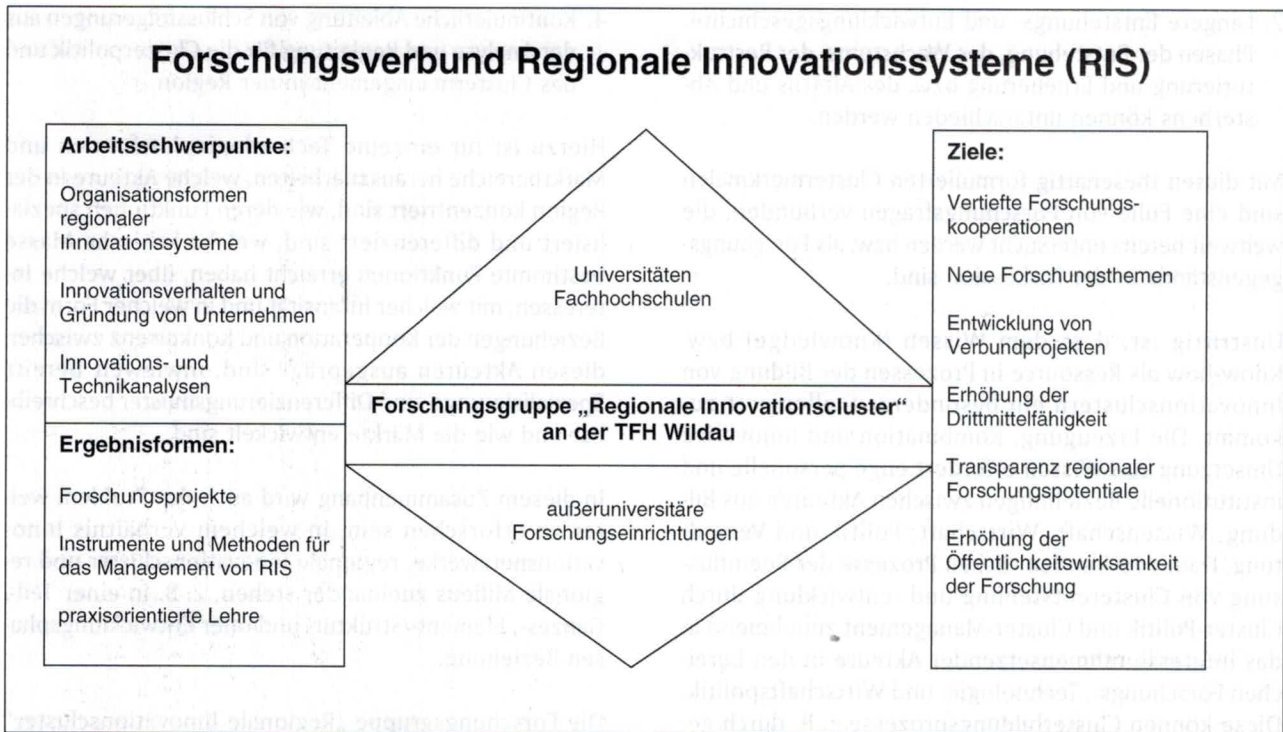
Forschungsverbund Regionale Innovationssysteme (RIS)

Arbeitsschwerpunkte:

Organisationsformen regionaler Innovationssysteme

Innovationsverhalten und Gründung von Unternehmen

Innovations- und Technikanalysen

Ergebnisformen:

Forschungsprojekte

Instrumente und Methoden für das Management von RIS

praxisorientierte Lehre

Universitäten
Fachhochschulen

Forschungsgruppe „Regionale Innovationscluster" an der TFH Wildau

außeruniversitäre
Forschungseinrichtungen

Ziele:

Vertiefte Forschungskooperationen

Neue Forschungsthemen

Entwicklung von Verbundprojekten

Erhöhung der Drittmittelfähigkeit

Transparenz regionaler Forschungspotentiale

Erhöhung der Öffentlichkeitswirksamkeit der Forschung